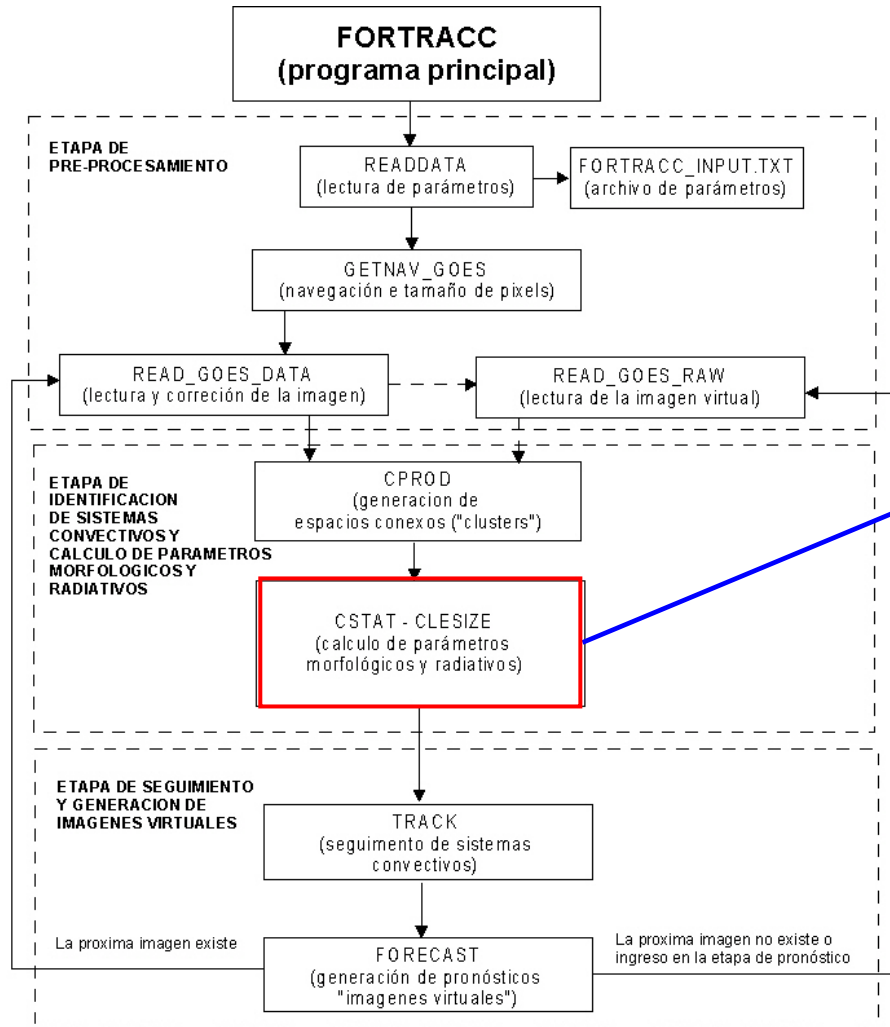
FORTRACC
(programa principal)

ETAPA DE
PRE-PROCESAMIENTO

READDATA
(lectura de parámetros)

FORTRACC_INPUT.TXT
(archivo de parámetros)

GETNAV_GOES
(navegación e tamaño de pixels)

READ_GOES_DATA
(lectura y correción de la imagen)

READ_GOES_RAW
(lectura de la imagen virtual)

ETAPA DE
IDENTIFICACION
DE SISTEMAS
CONVECTIVOS Y
CALCULO DE PARAMETROS
MORFOLOGICOS Y
RADIATIVOS

CPROD
(generacion de
espacios conexos ("clusters")

CSTAT - CLESIZE
(calculo de parámetros
morfológicos y radiativos)

ETAPA DE SEGUIMIENTO
Y GENERACION DE
IMAGENES VIRTUALES

TRACK
(seguimento de sistemas
convectivos)

La proxima imagen existe

FORECAST
(generación de pronósticos
"imagenes virtuales")

La proxima imagen no existe o
ingreso en la etapa de pronóstico